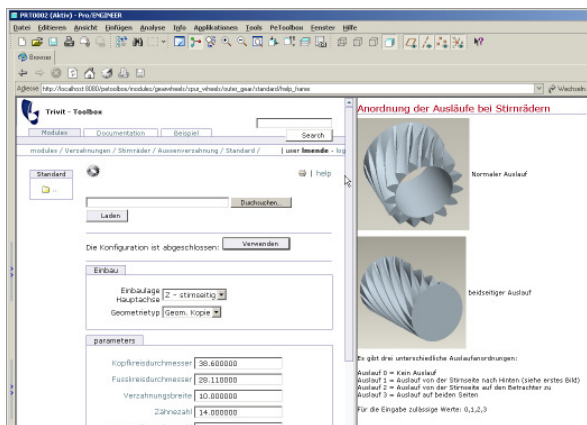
PRT0002 (Aktiv) - Pro/ENGINEER

Datei Editieren Ansicht Einfügen Analyse Info Applikationen Tools ProToolbox Fenster Hilfe

Browser

Adresse http://localhost:8080/petoolbox/modules/gearwheels/spur_wheels/outer_gear/standard/help_frame

Wechseln

Trivit - Toolbox

Modules Documentation Beispiel

Search

modules / Verzahnungen / Stirnräder / Aussenverzahnung / Standard /

user lmende - log

Standard

help

Durchsuchen...

Laden

Die Konfiguration ist abgeschlossen: Verwenden

Einbau

Einbaulage Hauptachse Z - stirnseitig

Geometrietyp Geom. Kopie

parameters

Kopfkreisdurchmesser 38.600000

Fusskreisdurchmesser 28.110000

Verzahnungsbreite 10.000000

Zähnezahl 14.000000

Anordnung der Ausläufe bei Stirnrädern

Normaler Auslauf

beidseitiger Auslauf

Es gibt drei unterschiedliche Auslaufanordnungen:

Auslauf 0 = Kein Auslauf
Auslauf 1 = Auslauf von der Stirnseite nach Hinten (siehe erstes Bild)
Auslauf 2 = Auslauf von der Stirnseite auf den Betrachter zu
Auslauf 3 = Auslauf an beiden Seiten

Für die Eingabe zulässige Werte: 0,1,2,3